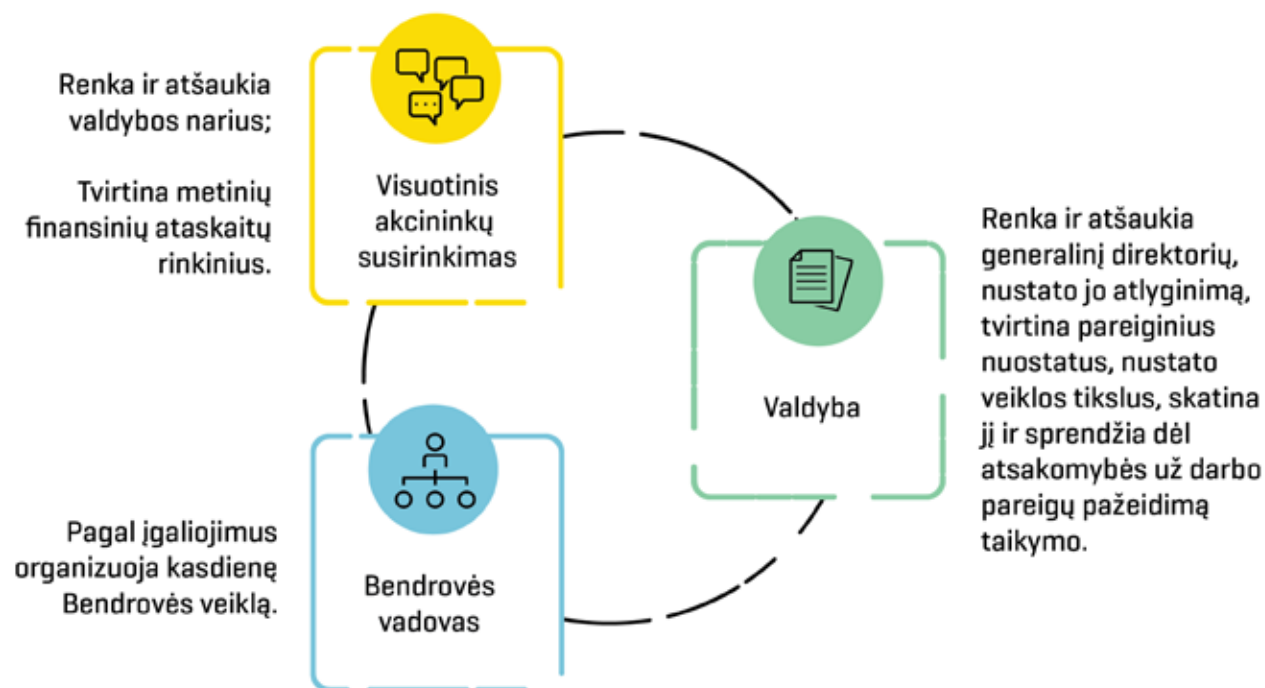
Renka ir atšaukia valdybos narius;

Tvirtina metinių finansinių ataskaitų rinkinius.

Visuotinis akcininkų susirinkimas

Renka ir atšaukia generalinį direktorių, nustato jo atlyginimą, tvirtina pareiginius nuostatus, nustato veiklos tikslus, skatina jį ir sprendžia dėl atsakomybės už darbo pareigų pažeidimą taikymo.

Valdyba

Pagal įgaliojimus organizuoja kasdienę Bendrovės veiklą.

Bendrovės vadovas